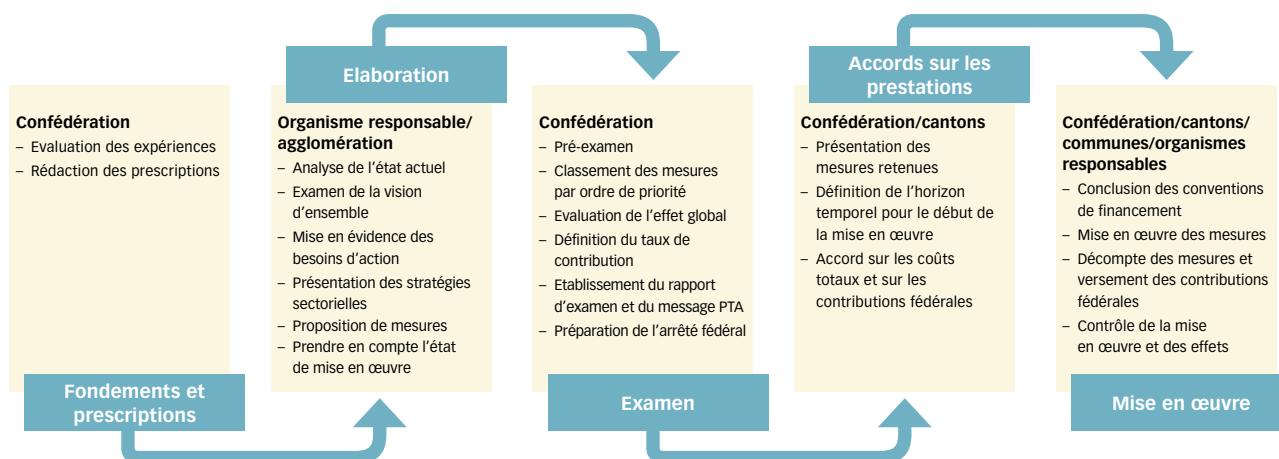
Elaboration

Accords sur les prestations

**Confédération**
– Evaluation des expériences
– Rédaction des prescriptions

Fondements et prescriptions

**Organisme responsable/agglomération**
– Analyse de l'état actuel
– Examen de la vision d'ensemble
– Mise en évidence des besoins d'action
– Présentation des stratégies sectorielles
– Proposition de mesures
– Prendre en compte l'état de mise en œuvre

**Confédération**
– Pré-examen
– Classement des mesures par ordre de priorité
– Evaluation de l'effet global
– Définition du taux de contribution
– Etablissement du rapport d'examen et du message PTA
– Préparation de l'arrêté fédéral

Examen

**Confédération/cantons**
– Présentation des mesures retenues
– Définition de l'horizon temporel pour le début de la mise en œuvre
– Accord sur les coûts totaux et sur les contributions fédérales

**Confédération/cantons/communes/organismes responsables**
– Conclusion des conventions de financement
– Mise en œuvre des mesures
– Décompte des mesures et versement des contributions fédérales
– Contrôle de la mise en œuvre et des effets

Mise en œuvre